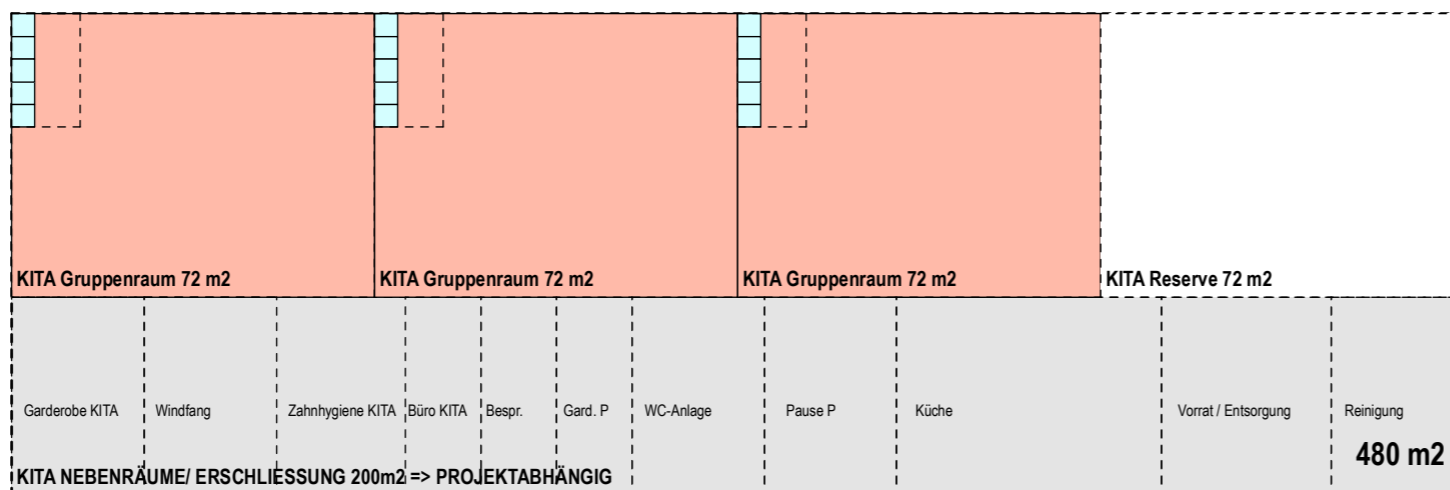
KITA Gruppenraum 72 m2

KITA Gruppenraum 72 m2

KITA Gruppenraum 72 m2

KITA Reserve 72 m2

Garderobe KITA

Windfang

Zahnhygiene KITA

Büro KITA

Bespr.

Gard. P

WC-Anlage

Pause P

Küche

Vorrat / Entsorgung

Reinigung

480 m2

KITA NEBENRÄUME/ ERSCHLIESSUNG 200m2 => PROJEKTABHÄNGIG